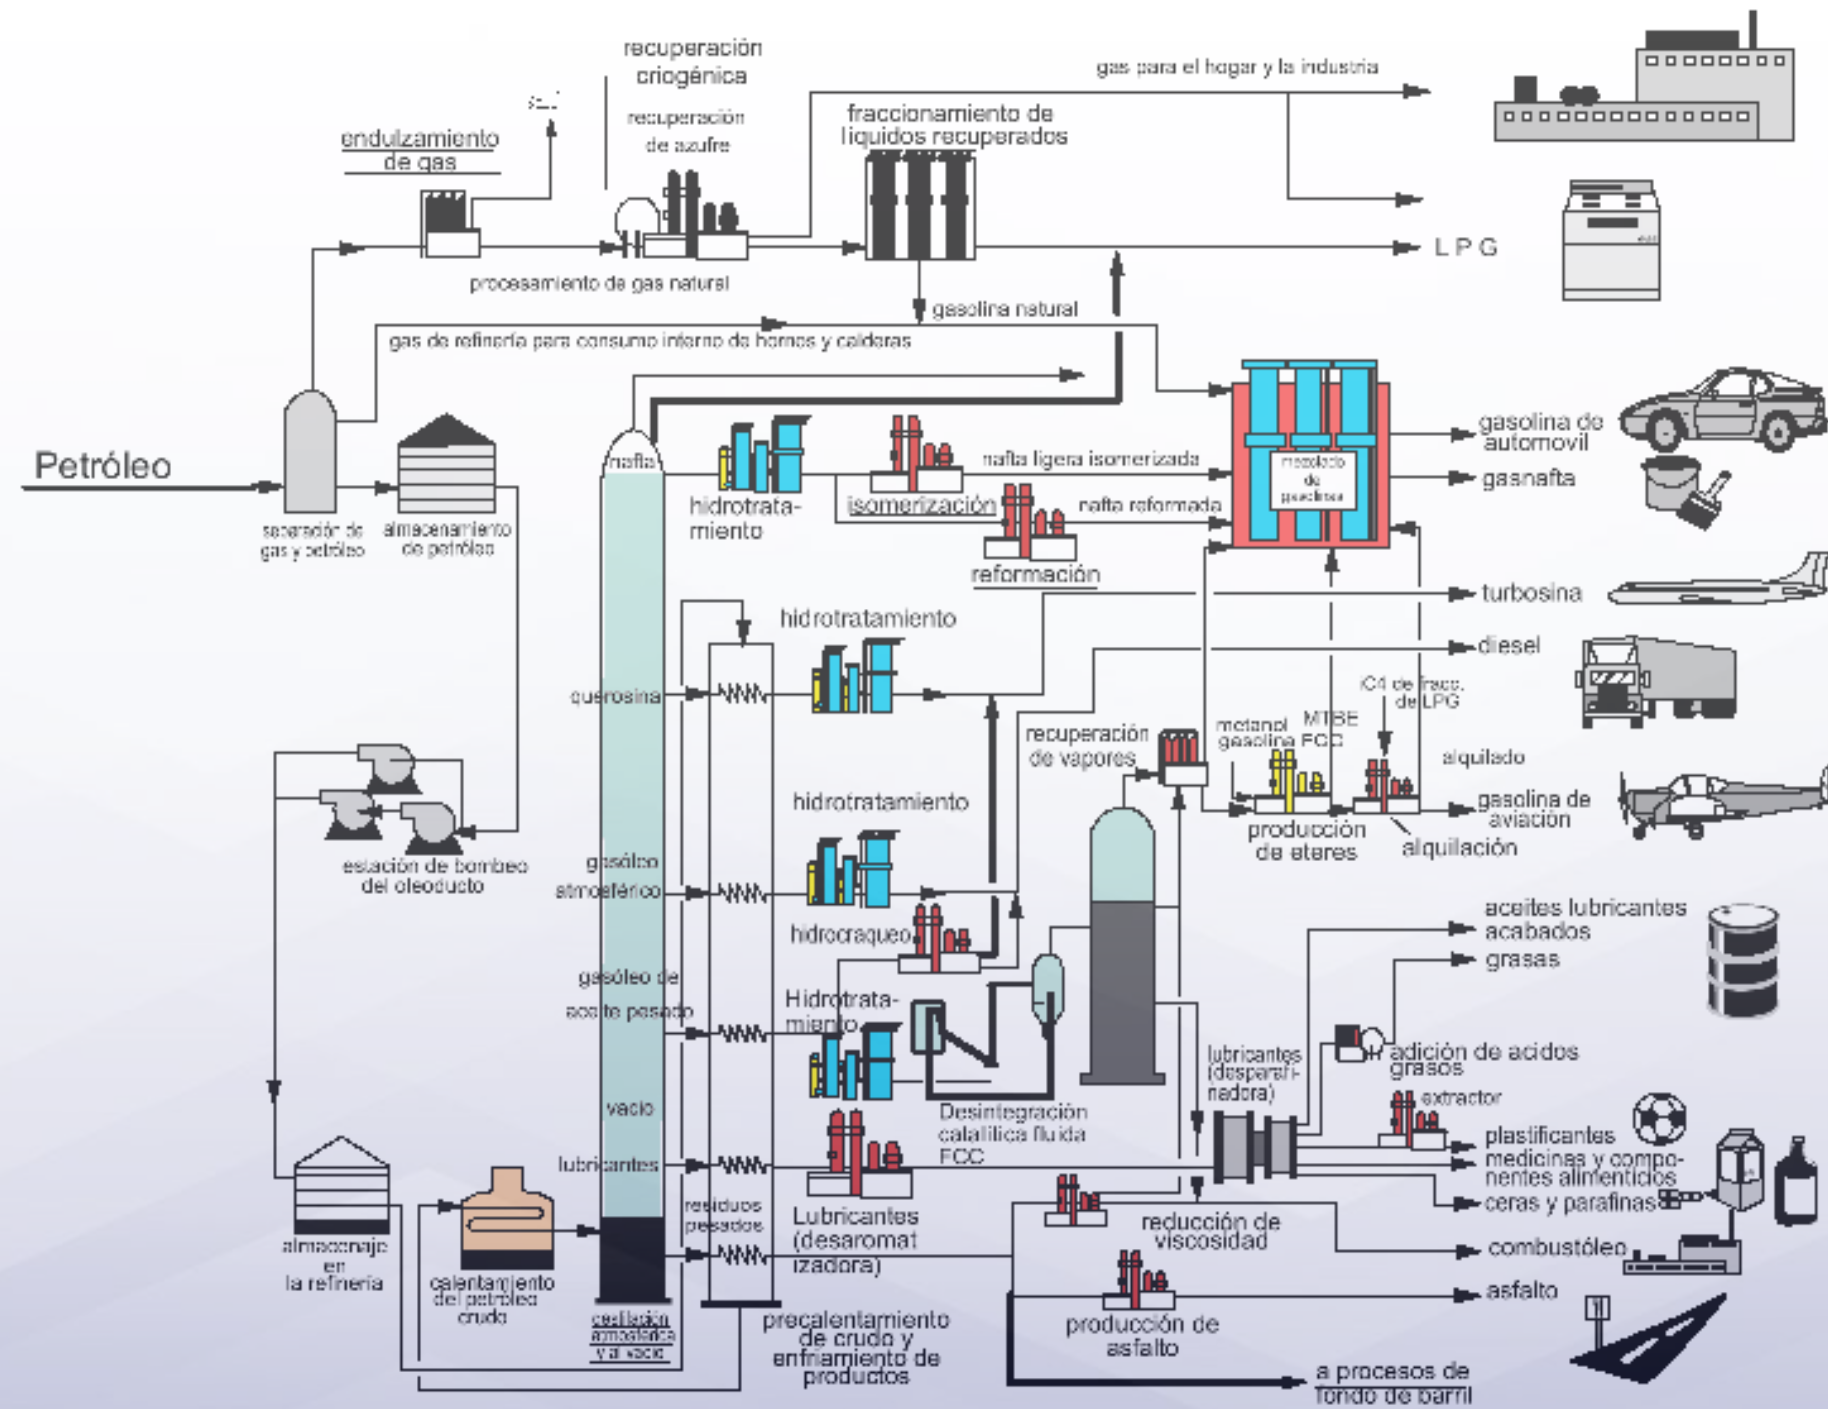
recuperación criogénica

recuperación de azufre

endulzamiento de gas

fraccionamiento de líquidos recuperados

gas para el hogar y la industria

LPG

procesamiento de gas natural

gasolina natural

gas de refinería para consumo interno de hornos y calderas

Petróleo

separador de gas y petróleo

almacenamiento de petróleo

nafta

hidrotratamiento

isomerización

nafta ligera isomerizada

nafta reformada

reformación

mezclado de gasolinas

gasolina de automovil

gasnafta

turbosina

diesel

hidrotratamiento

querosina

recuperación de vapores

metanol gasolina FCC

MTBE

iC4 de fracc. de LPG

alquilado

producción de eteres

alquilación

gasolina de aviación

hidrotratamiento

estación de bombeo del oleoducto

gasóleo atmosférico

hidrocraqueo

aceites lubricantes acabados

grasas

gasóleo de aceite pesado

Hidrotratamiento

Desintegración catalítica fluida FCC

lubricantes (desparafinadora)

adición de acidos grasos

extractor

vacío

plastificantes

medicinas y componentes alimenticios

ceras y parafinas

lubricantes

residuos pesados

Lubricantes (desaromatizadora)

reducción de viscosidad

combustóleo

almacenaje en la refinería

calentamiento del petróleo crudo

destilación atmosférica y al vacío

precalentamiento de crudo y enfriamiento de productos

producción de asfalto

asfalto

a procesos de fondo de barril